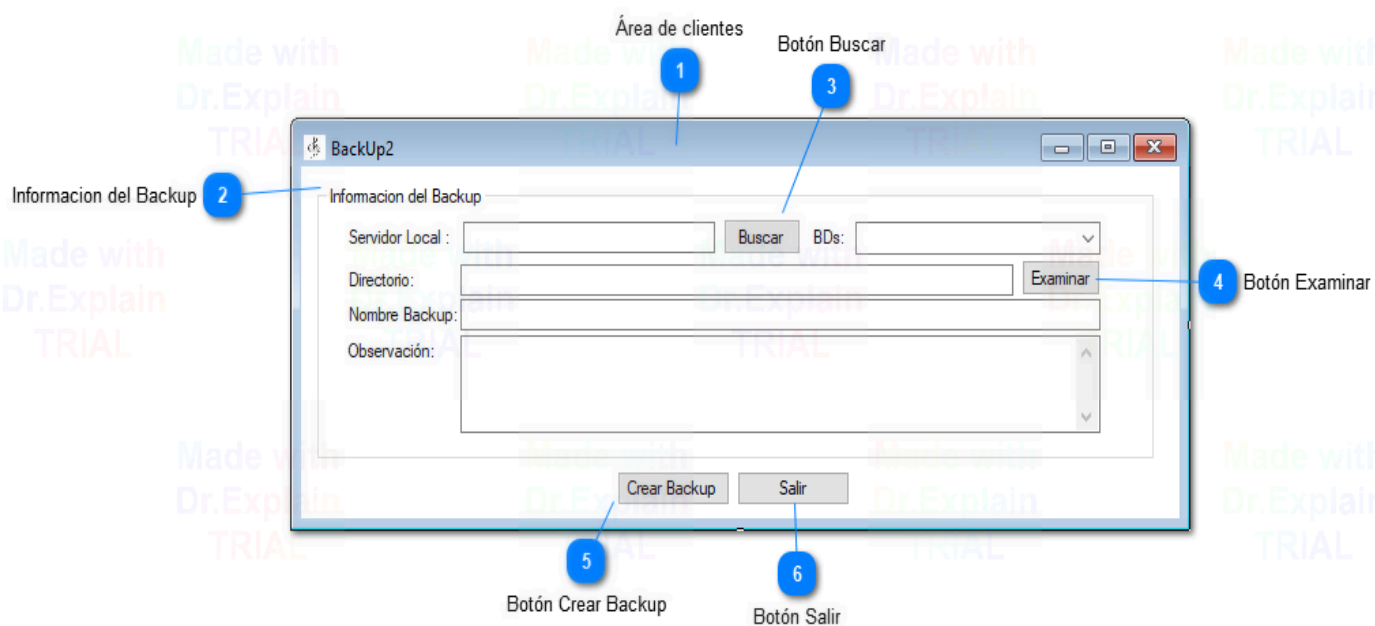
Área de clientes

1

Botón Buscar

3

BackUp2

Informacion del Backup

2

Informacion del Backup

Servidor Local :

Buscar

BDs:

Directorio:

Examinar

4

Botón Examinar

Nombre Backup:

Observación:

Crear Backup

Salir

5

Botón Crear Backup

6

Botón Salir

Made with Dr.Explain TRIAL